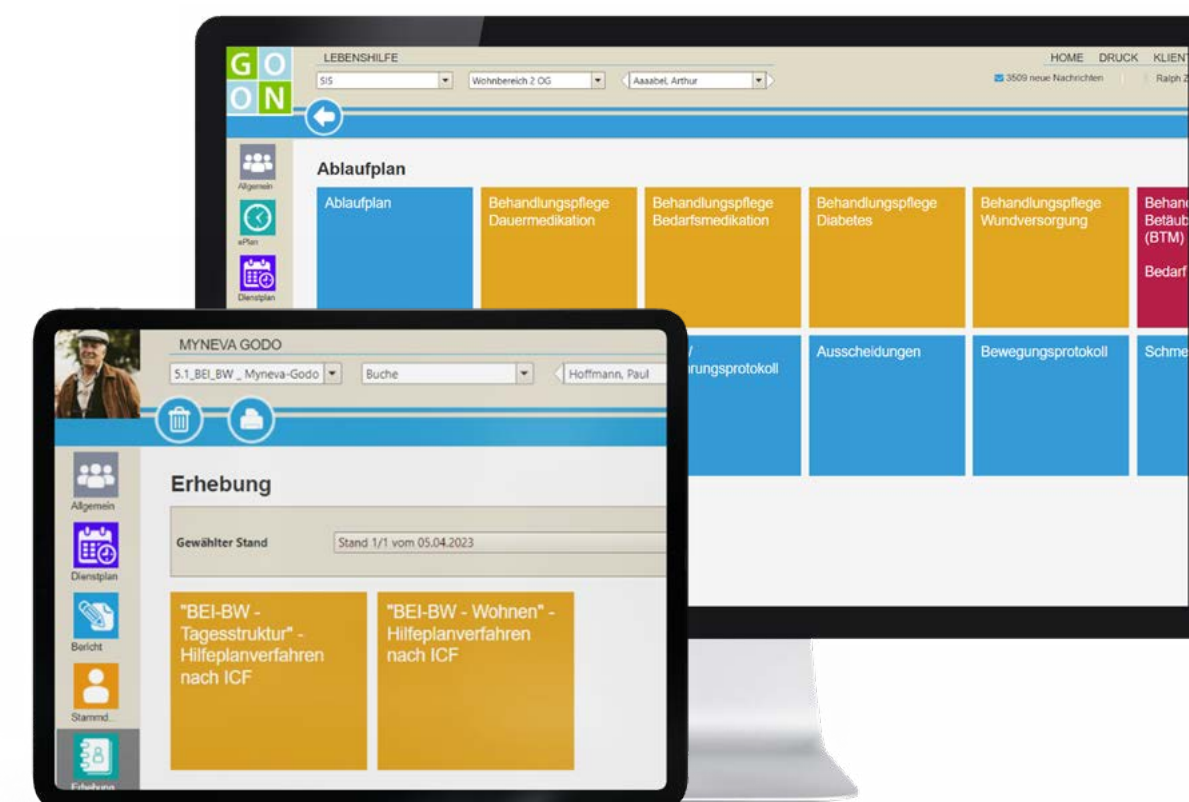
G O
O N

LEBENSHILFE

SIS

Wohnbereich 2 OG

Aaaabel, Arthur

HOME DRUCK KLIEN

3509 neue Nachrichten

Ralph Z

Allgemein

ePlan

Dienstplan

Ablaufplan

Ablaufplan

Behandlungspflege Dauermedikation

Behandlungspflege Bedarfsmedikation

Behandlungspflege Diabetes

Behandlungspflege Wundversorgung

Behand Betäub (BTM) Bedarf

rungsprotokoll

Ausscheidungen

Bewegungsprotokoll

Schme

MYNEVA GODO

5.1_BEI_BW _ Myneva-Godo

Buche

Hoffmann, Paul

Allgemein

Dienstplan

Bericht

Stammd.

Erhebung

Erhebung

Gewählter Stand

Stand 1/1 vom 05.04.2023

"BEI-BW - Tagesstruktur" - Hilfeplanverfahren nach ICF

"BEI-BW - Wohnen" - Hilfeplanverfahren nach ICF